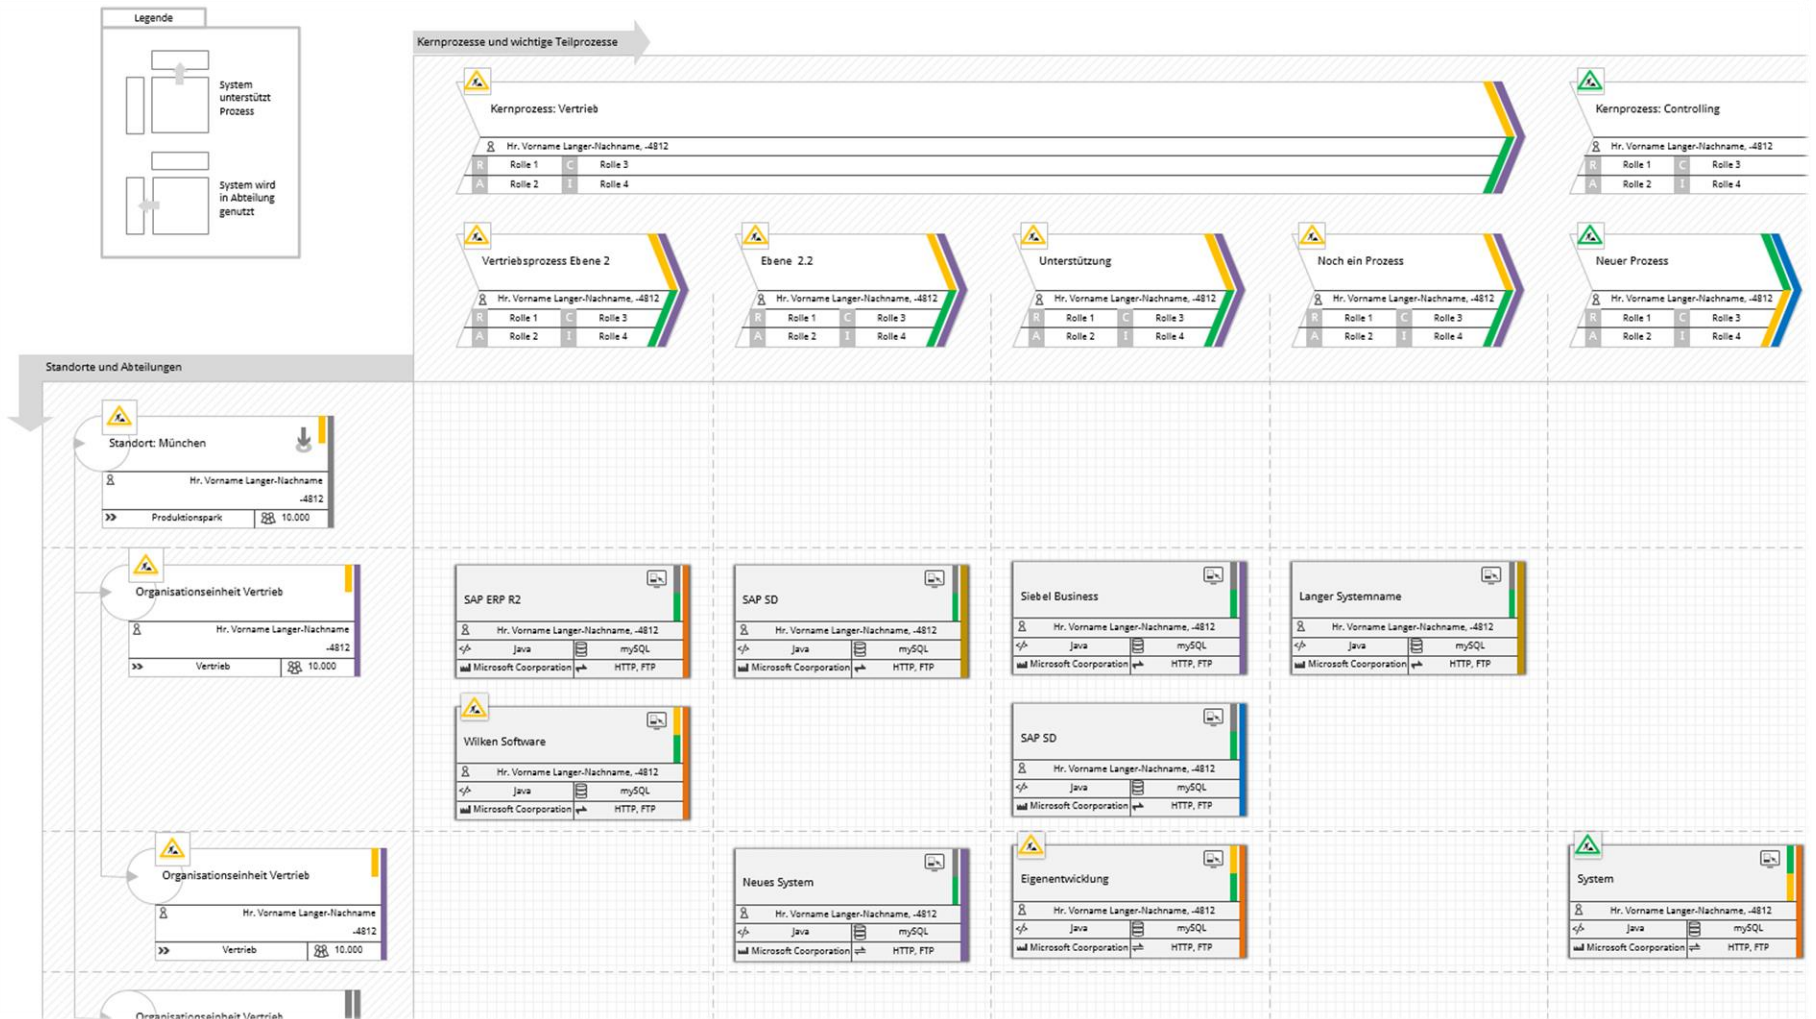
Legende

System unterstützt Prozess

System wird in Abteilung genutzt

Kernprozesse und wichtige Teilprozesse

Kernprozess: Vertrieb
Hr. Vorname Langer-Nachname, -4812
R Rolle 1 C Rolle 3
A Rolle 2 I Rolle 4

Kernprozess: Controlling
Hr. Vorname Langer-Nachname, -4812
R Rolle 1 C Rolle 3
A Rolle 2 I Rolle 4

Vertriebsprozess Ebene 2
Hr. Vorname Langer-Nachname, -4812
R Rolle 1 C Rolle 3
A Rolle 2 I Rolle 4

Ebene 2.2
Hr. Vorname Langer-Nachname, -4812
R Rolle 1 C Rolle 3
A Rolle 2 I Rolle 4

Unterstützung
Hr. Vorname Langer-Nachname, -4812
R Rolle 1 C Rolle 3
A Rolle 2 I Rolle 4

Noch ein Prozess
Hr. Vorname Langer-Nachname, -4812
R Rolle 1 C Rolle 3
A Rolle 2 I Rolle 4

Neuer Prozess
Hr. Vorname Langer-Nachname, -4812
R Rolle 1 C Rolle 3
A Rolle 2 I Rolle 4

Standorte und Abteilungen

Standort: München
Hr. Vorname Langer-Nachname -4812
Produktionspark 10.000

Organisationseinheit Vertrieb
Hr. Vorname Langer-Nachname -4812
Vertrieb 10.000

SAP ERP R2
Hr. Vorname Langer-Nachname, -4812
Java mySQL
Microsoft Coorporation HTTP, FTP

SAP SD
Hr. Vorname Langer-Nachname, -4812
Java mySQL
Microsoft Coorporation HTTP, FTP

Siebel Business
Hr. Vorname Langer-Nachname, -4812
Java mySQL
Microsoft Coorporation HTTP, FTP

Langer Systemname
Hr. Vorname Langer-Nachname, -4812
Java mySQL
Microsoft Coorporation HTTP, FTP

Wilken Software
Hr. Vorname Langer-Nachname, -4812
Java mySQL
Microsoft Coorporation HTTP, FTP

SAP SD
Hr. Vorname Langer-Nachname, -4812
Java mySQL
Microsoft Coorporation HTTP, FTP

Organisationseinheit Vertrieb
Hr. Vorname Langer-Nachname -4812
Vertrieb 10.000

Neues System
Hr. Vorname Langer-Nachname, -4812
Java mySQL
Microsoft Coorporation HTTP, FTP

Eigenentwicklung
Hr. Vorname Langer-Nachname, -4812
Java mySQL
Microsoft Coorporation HTTP, FTP

System
Hr. Vorname Langer-Nachname, -4812
Java mySQL
Microsoft Coorporation HTTP, FTP

Organisationseinheit Vertrieb